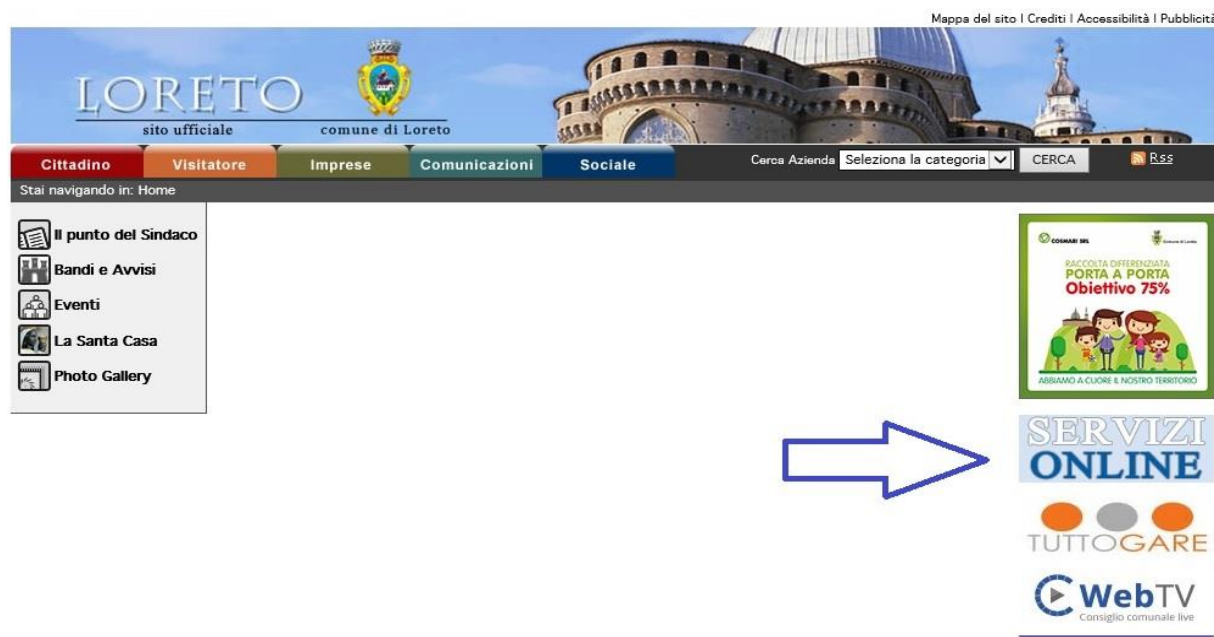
Mappa del sito | Crediti | Accessibilità | Pubblicità

LORETO
sito ufficiale
comune di Loreto

Cittadino Visitatore Imprese Comunicazioni Sociale

Cerca Azienda Seleziona la categoria CERCA

Rss

Stai navigando in: Home

Il punto del Sindaco
Bandi e Avvisi
Eventi
La Santa Casa
Photo Gallery

COSMARI SRL
Comune di Loreto
RACCOLTA DIFFERENZIATA
PORTA A PORTA
Obiettivo 75%
ABBIAMO A CUORE IL NOSTRO TERRITORIO

SERVIZI ONLINE

TUTTOGARE

WebTV
Consiglio comunale live